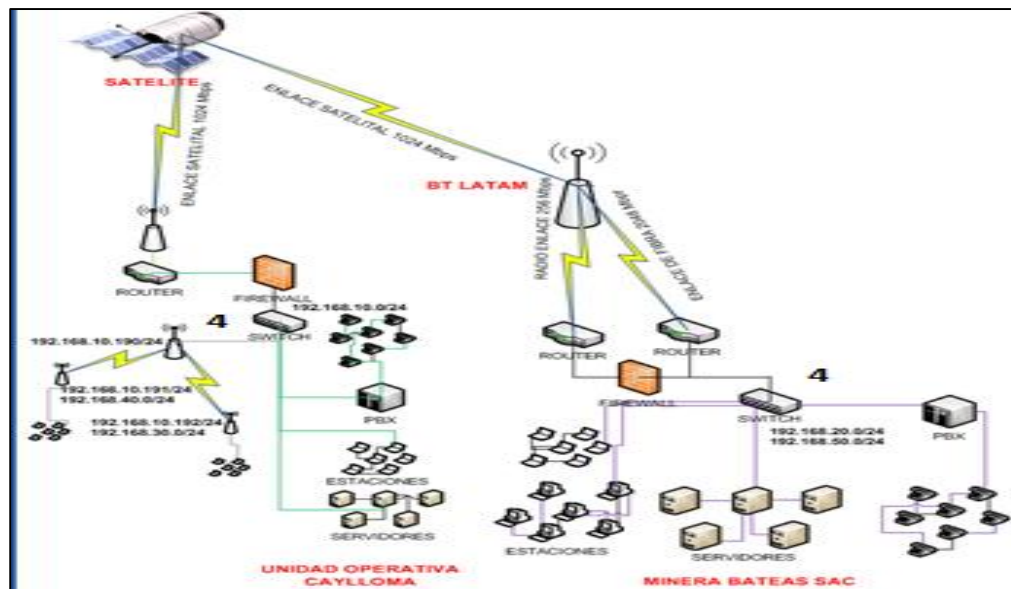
SATELITE

ENLACE SATELITAL 1024 Mbps

ENLACE SATELITAL 1024 Mbps

BT LATAM

RADIO ENLACE 256 Mbps

ENLACE DE FIBRA 2048 Mbps

ROUTER

FIREWALL

192.168.10.0/24

4

192.168.10.190/24

SWITCH

192.168.10.191/24
192.168.40.0/24

192.168.10.192/24
192.168.30.0/24

PBX

ESTACIONES

SERVIDORES

UNIDAD OPERATIVA CAYLLOMA

ROUTER

ROUTER

4

FIREWALL

SWITCH

192.168.20.0/24
192.168.50.0/24

PBX

ESTACIONES

SERVIDORES

MINERA BATEAS SAC